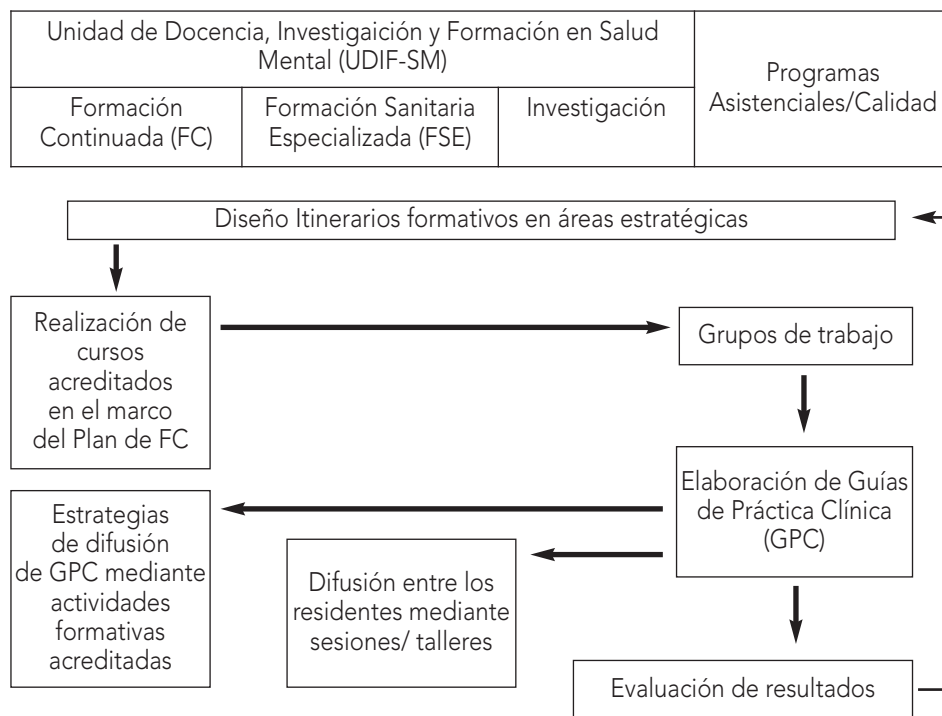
| Unidad de Docencia, Investigaición y Formación en Salud Mental (UDIF-SM) | | | Programas Asistenciales/Calidad |
|---|---|---|---|
| Formación Continuada (FC) | Formación Sanitaria Especializada (FSE) | Investigación | |

Diseño Itinerarios formativos en áreas estratégicas

Realización de cursos acreditados en el marco del Plan de FC

Grupos de trabajo

Elaboración de Guías de Práctica Clínica (GPC)

Estrategias de difusión de GPC mediante actividades formativas acreditadas

Difusión entre los residentes mediante sesiones/ talleres

Evaluación de resultados